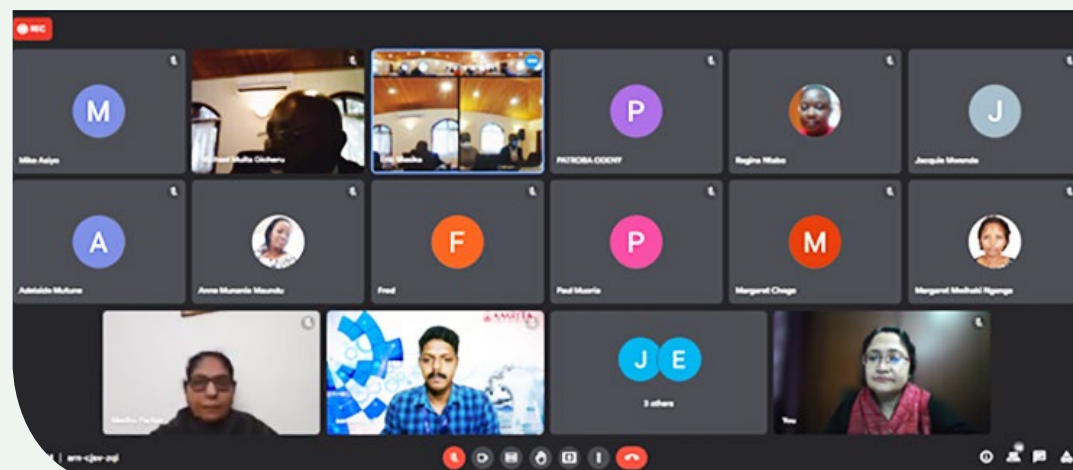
REC

M

Mike Asiyo

Michael Mutta Gicheru

Eric Masika

P

PATROBA ODENY

Regina Ntabo

J

Jacquie Mwende

A

Adelaide Mutune

Anna Munanie Maundu

F

Fred

P

Paul Muoria

M

Margaret Chege

Margaret Mwihaki Nganga

Medha Pathak

AMRITA

J E

3 others

You

arn-cjav-zqi